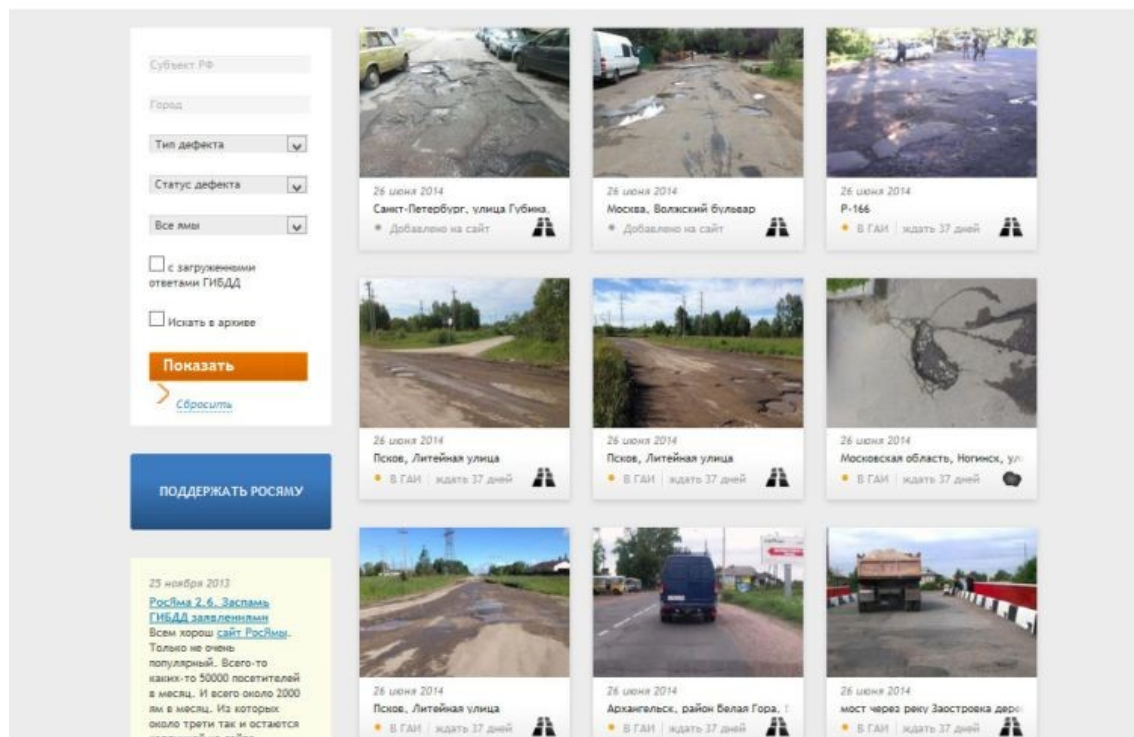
Субъект РФ

Город

Тип дефекта

Статус дефекта

Все ямы

с загруженными ответами ГИБДД

Искать в архиве

Показать

Сбросить

ПОДДЕРЖАТЬ РОСЯМУ

25 ноября 2013

РосЯма 2.6. Заспамь ГИБДД заявлениями

Всем хорош сайт РосЯмы. Только не очень популярный. Всего-то каких-то 50000 посетителей в месяц. И всего около 2000 ям в месяц. Из которых около трети так и остаются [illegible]

26 июня 2014
Санкт-Петербург, улица Губина,
Добавлено на сайт

26 июня 2014
Москва, Волжский бульвар
Добавлено на сайт

26 июня 2014
Р-166
В ГАИ | ждать 37 дней

26 июня 2014
Псков, Литейная улица
В ГАИ | ждать 37 дней

26 июня 2014
Псков, Литейная улица
В ГАИ | ждать 37 дней

26 июня 2014
Московская область, Ногинск, ул
В ГАИ | ждать 37 дней

26 июня 2014
Псков, Литейная улица
В ГАИ | ждать 37 дней

26 июня 2014
Архангельск, район Белая Гора,
В ГАИ | ждать 37 дней

26 июня 2014
мост через реку Заостровка дере
В ГАИ | ждать 37 дней